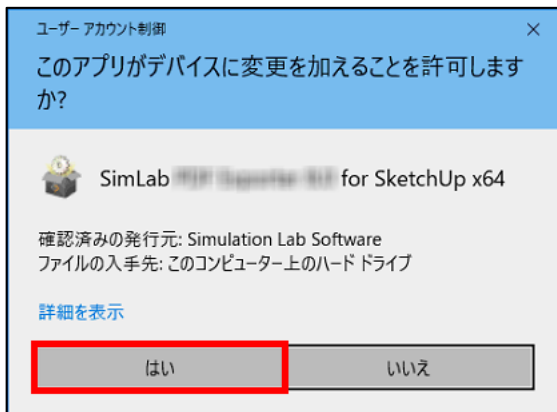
ユーザー アカウント制御

×

このアプリがデバイスに変更を加えることを許可しますか?

SimLab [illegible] for SketchUp x64

確認済みの発行元: Simulation Lab Software
ファイルの入手先: このコンピューター上のハード ドライブ

詳細を表示

はい

いいえ